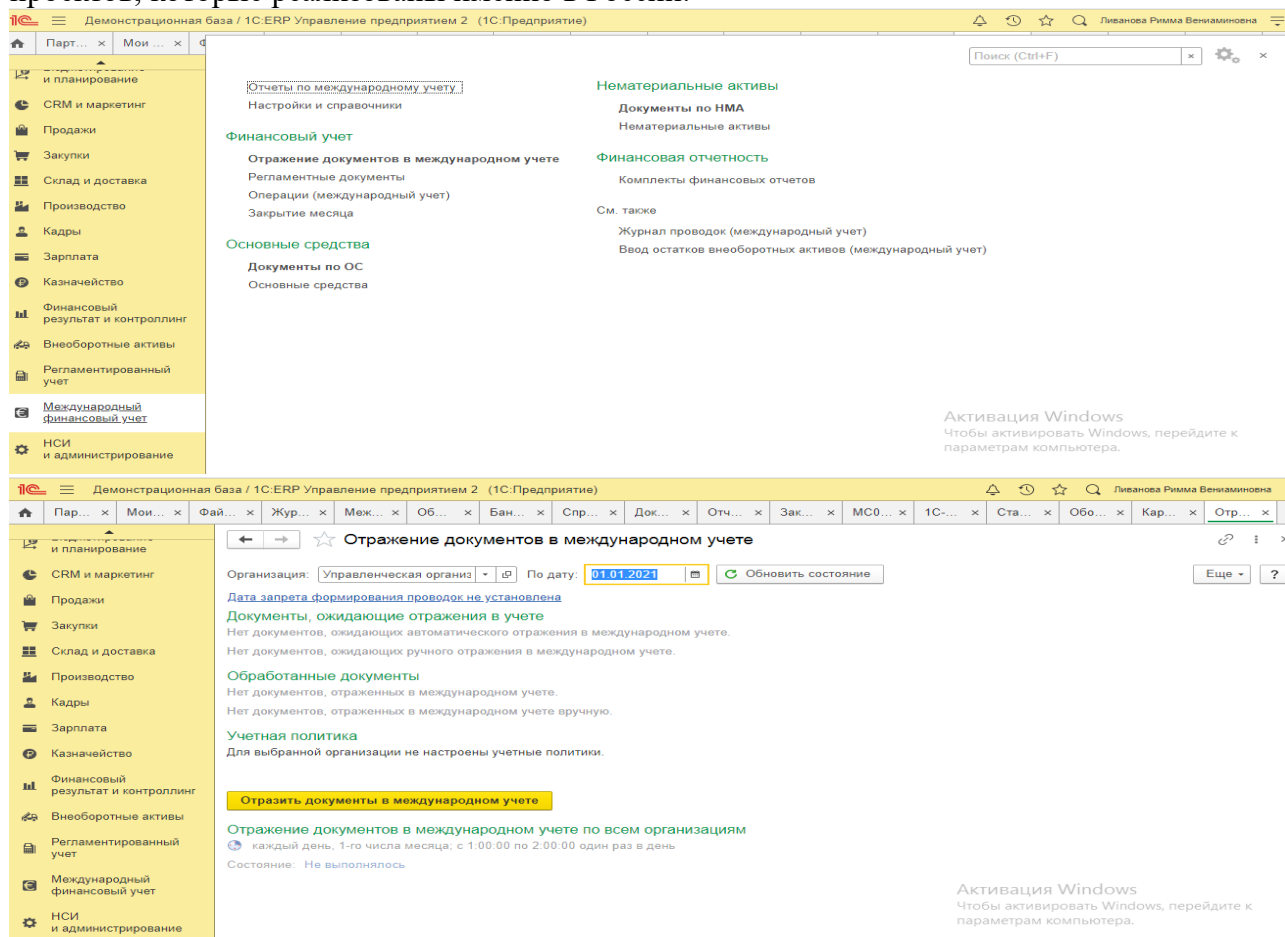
проектов, которые реализованы именно в России.

Демонстрационная база / 1С:ERP Управление предприятием 2 (1С:Предприятие)
Ливанова Римма Вениаминовна

Парт... × Мои... ×

Поиск (Ctrl+F)

и планирование
CRM и маркетинг
Продажи
Закупки
Склад и доставка
Производство
Кадры
Зарплата
Казначейство
Финансовый результат и контроллинг
Внеоборотные активы
Регламентированный учет
Международный финансовый учет
НСИ и администрирование

Отчеты по международному учету
Настройки и справочники

Финансовый учет
Отражение документов в международном учете
Регламентные документы
Операции (международный учет)
Закрытие месяца

Основные средства
Документы по ОС
Основные средства

Нематериальные активы
Документы по НМА
Нематериальные активы

Финансовая отчетность
Комплекты финансовых отчетов

См. также
Журнал проводок (международный учет)
Ввод остатков внеоборотных активов (международный учет)

Активация Windows
Чтобы активировать Windows, перейдите к параметрам компьютера.

Демонстрационная база / 1С:ERP Управление предприятием 2 (1С:Предприятие)
Ливанова Римма Вениаминовна

Пар... × Мои... × Фай... × Жур... × Меж... × Об... × Бан... × Спр... × Док... × Отч... × Зак... × МС0... × 1С-... × Ста... × Обо... × Кар... × Отр... ×

и планирование
CRM и маркетинг
Продажи
Закупки
Склад и доставка
Производство
Кадры
Зарплата
Казначейство
Финансовый результат и контроллинг
Внеоборотные активы
Регламентированный учет
Международный финансовый учет
НСИ и администрирование

Отражение документов в международном учете

Организация: Управленческая организ По дату: 01.01.2021 Обновить состояние Еще ?

Дата запрета формирования проводок не установлена

Документы, ожидающие отражения в учете
Нет документов, ожидающих автоматического отражения в международном учете.
Нет документов, ожидающих ручного отражения в международном учете.

Обработанные документы
Нет документов, отраженных в международном учете.
Нет документов, отраженных в международном учете вручную.

Учетная политика
Для выбранной организации не настроены учетные политики.

Отразить документы в международном учете

Отражение документов в международном учете по всем организациям
каждый день, 1-го числа месяца; с 1:00:00 по 2:00:00 один раз в день
Состояние: Не выполнялось

Активация Windows
Чтобы активировать Windows, перейдите к параметрам компьютера.